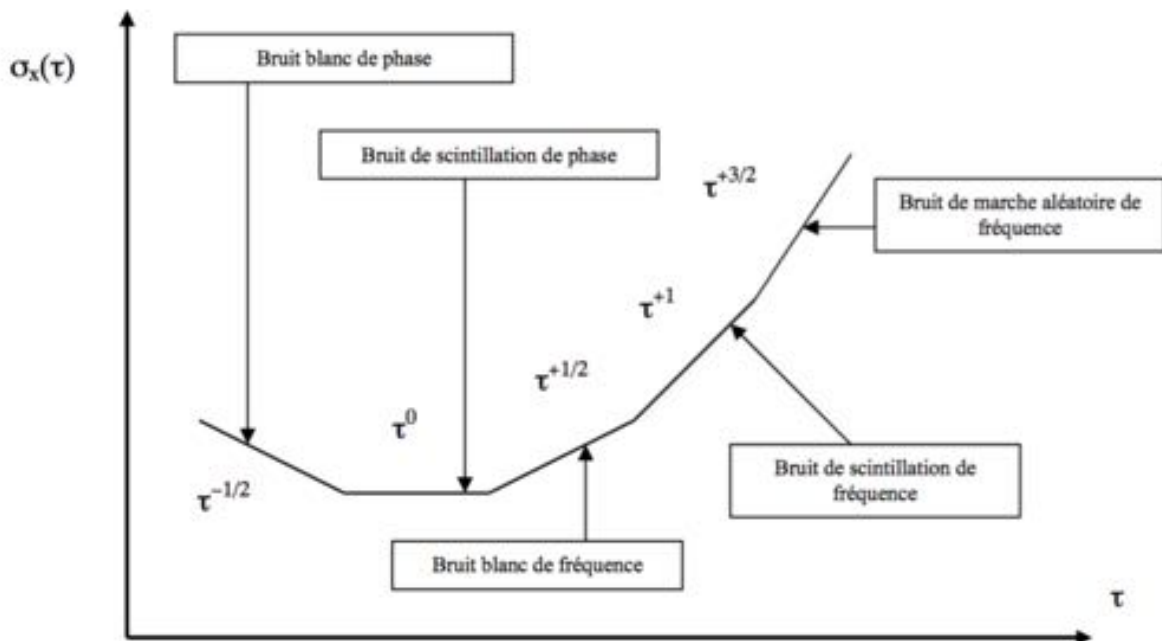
$\sigma_x(\tau)$

Bruit blanc de phase

Bruit de scintillation de phase

$\tau^{+3/2}$

Bruit de marche aléatoire de fréquence

$\tau^{+1}$

$\tau^{+1/2}$

$\tau^{0}$

$\tau^{-1/2}$

Bruit de scintillation de fréquence

Bruit blanc de fréquence

$\tau$